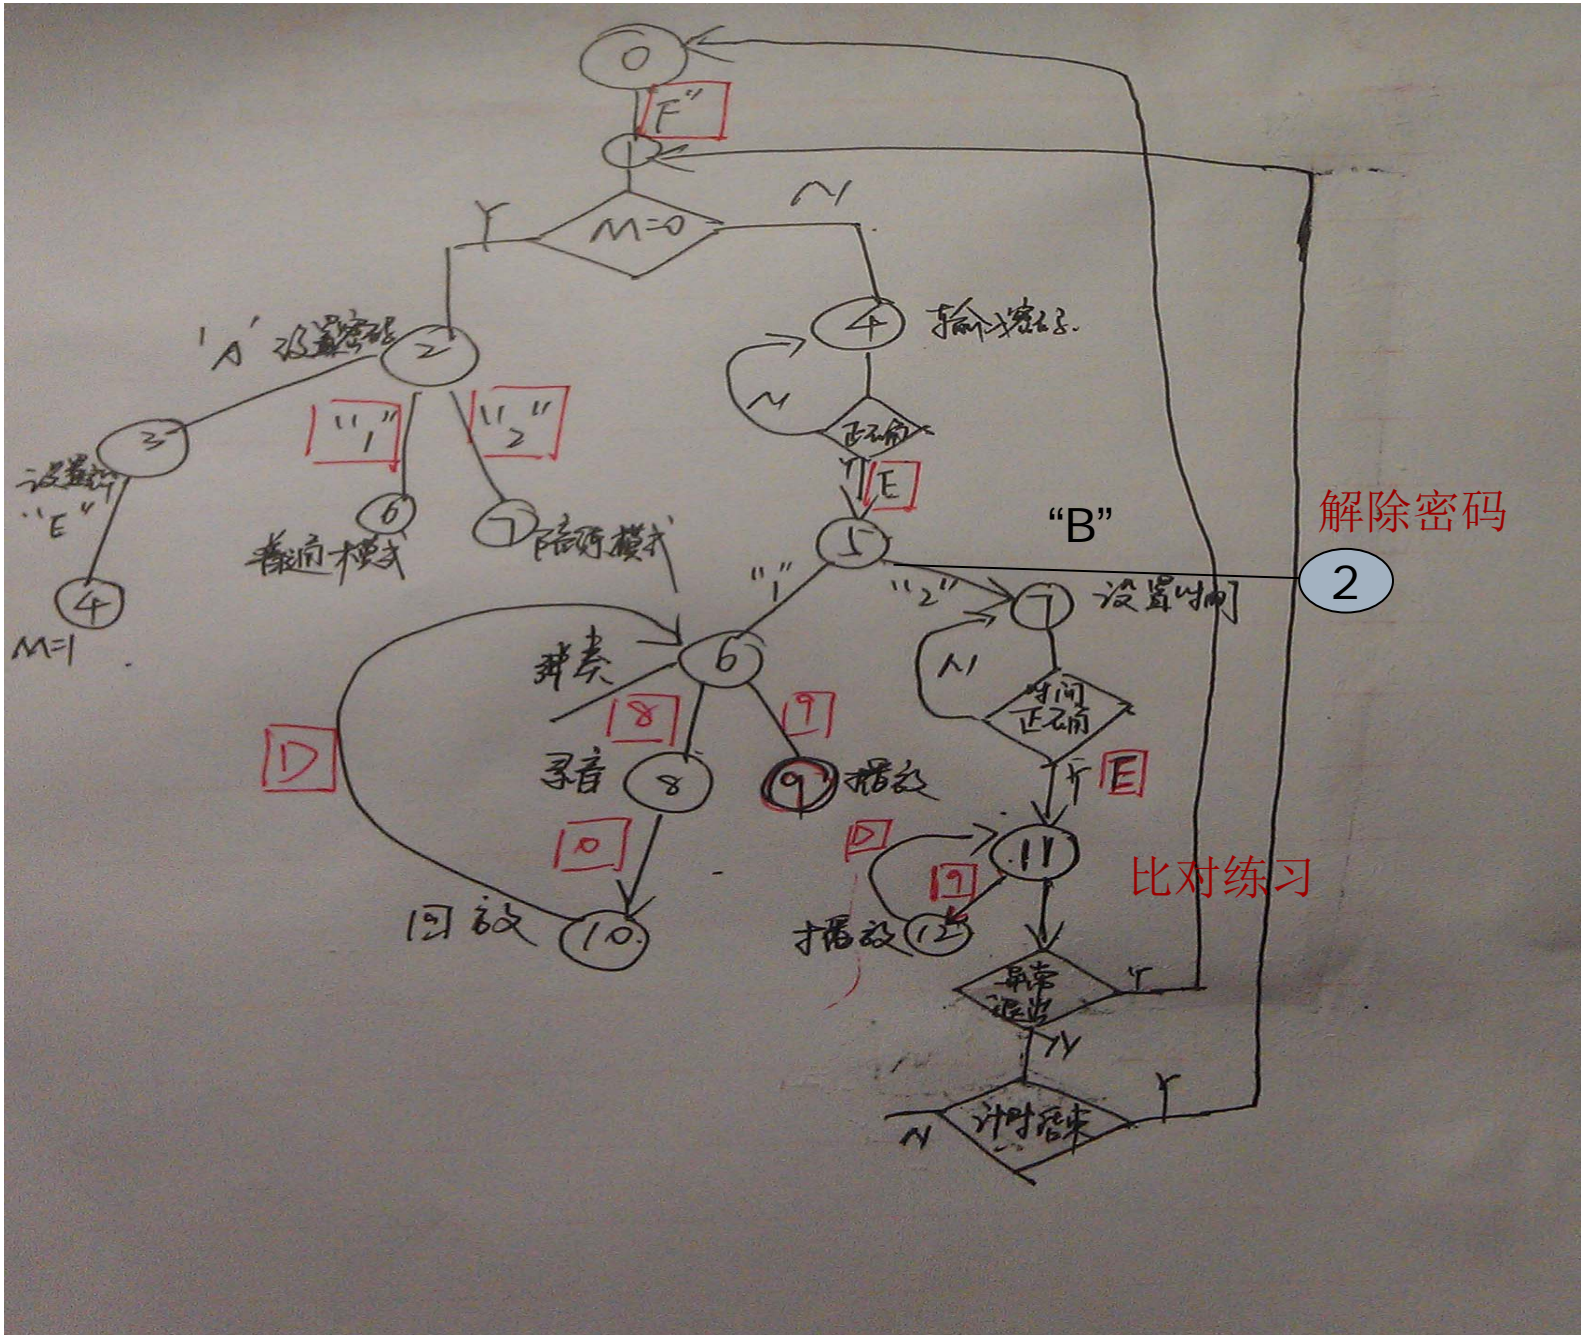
0
"F"
1
M=0
Y
N
'A' 设置密码
2
4
输入密码
N
正确
Y
E
3
设置时
"E"
4
M=1
"1"
"2"
6
普通模式
7
随机模式
5
"B"
解除密码
2
"1"
"2"
7
设置时间
N
时间正确
Y
E
6
弹奏
D
8
9
录音
8
9
播放
10
D
11
比对练习
9
播放
12
回放
10.
异常退出
Y
N
计时结束
Y
N